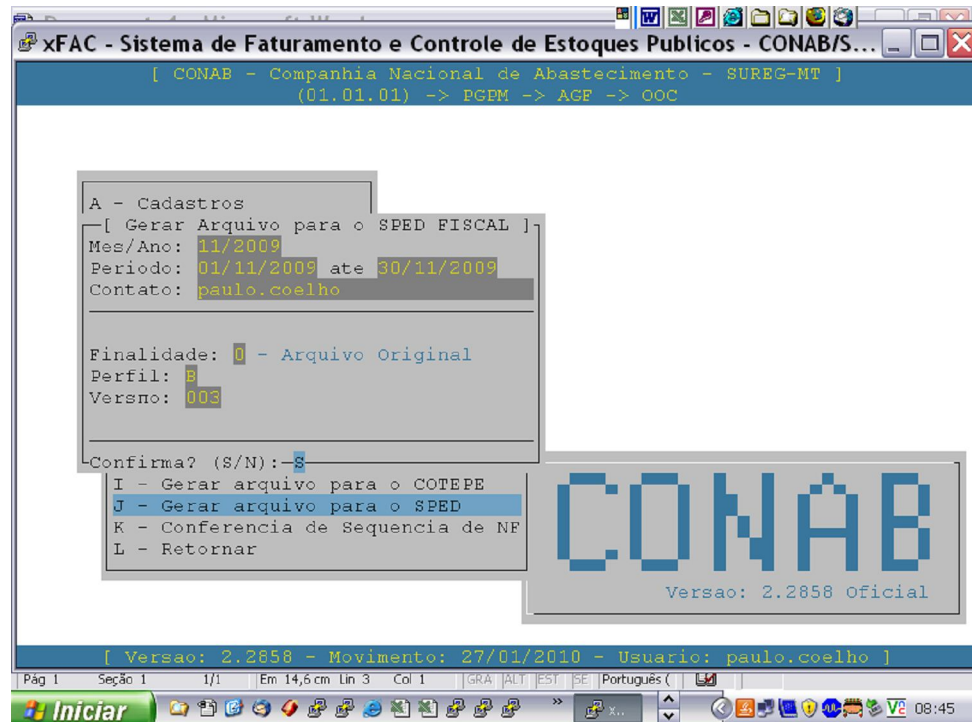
xFAC - Sistema de Faturamento e Controle de Estoques Publicos - CONAB/S...

[ CONAB - Companhia Nacional de Abastecimento - SUREG-MT ]
(01.01.01) -> PGPM -> AGF -> OOC

A - Cadastros
[ Gerar Arquivo para o SPED FISCAL ]
Mes/Ano: 11/2009
Periodo: 01/11/2009 ate 30/11/2009
Contato: paulo.coelho

Finalidade: 0 - Arquivo Original
Perfil: B
Versпo: 003

Confirma? (S/N): S
I - Gerar arquivo para o COTEPE
J - Gerar arquivo para o SPED
K - Conferencia de Sequencia de NF
L - Retornar

CONAB
Versao: 2.2858 Oficial

[ Versao: 2.2858 - Movimento: 27/01/2010 - Usuario: paulo.coelho ]

Pág 1 | Seção 1 | 1/1 | Em 14,6 cm | Lin 3 | Col 1 | GRA | ALT | EST | SE | Português (

Iniciar | 08:45